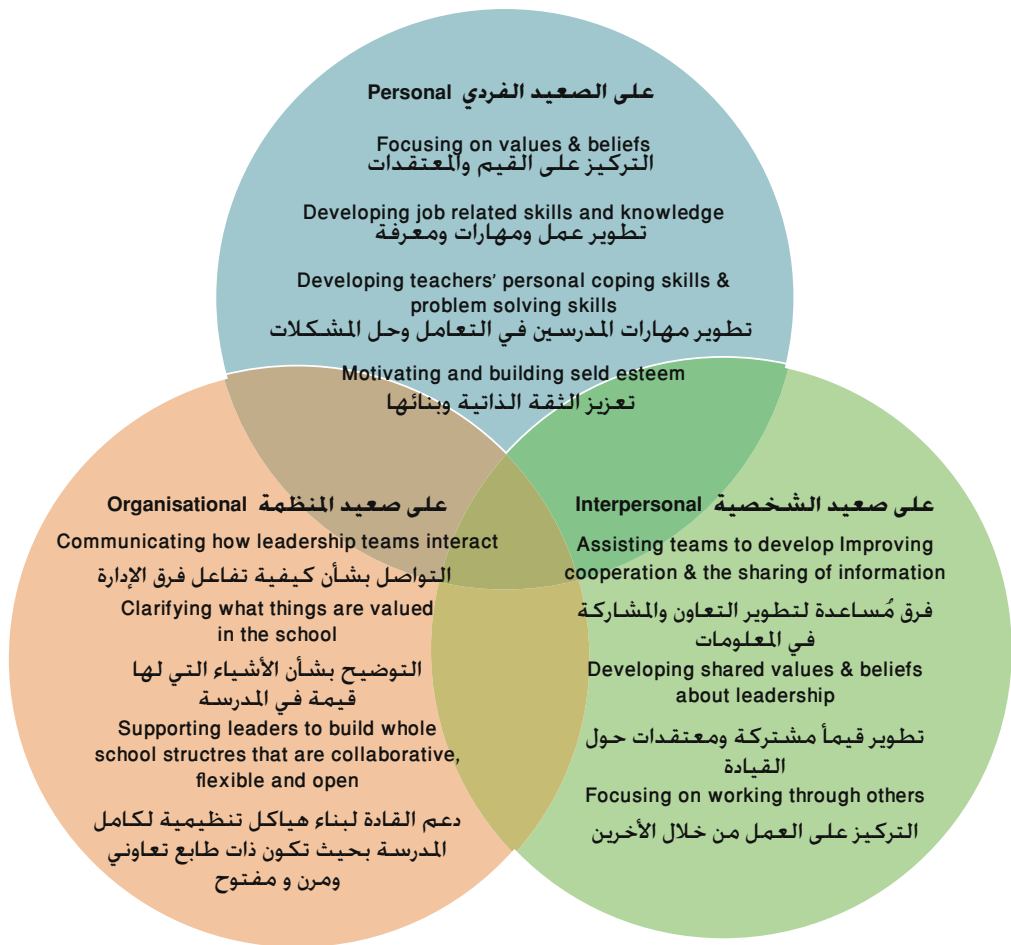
على الصعيد الفردي Personal

Focusing on values & beliefs
التركيز على القيم والمعتقدات

Developing job related skills and knowledge
تطوير عمل ومهارات ومعرفة

Developing teachers' personal coping skills & problem solving skills
تطوير مهارات المدرسين في التعامل وحل المشكلات

Motivating and building seld esteem
تعزيز الثقة الذاتية وبنائها

على صعيد المنظمة Organisational

Communicating how leadership teams interact
التواصل بشأن كيفية تفاعل فرق الإدارة

Clarifying what things are valued in the school
التوضيح بشأن الأشياء التي لها قيمة في المدرسة

Supporting leaders to build whole school structres that are collaborative, flexible and open
دعم القادة لبناء هياكل تنظيمية لكامل المدرسة بحيث تكون ذات طابع تعاوني ومرن و مفتوح

على صعيد الشخصية Interpersonal

Assisting teams to develop Improving cooperation & the sharing of information
فرق مُساعدة لتطوير التعاون والمشاركة في المعلومات

Developing shared values & beliefs about leadership
تطوير قيماً مشتركة ومعتقدات حول القيادة

Focusing on working through others
التركيز على العمل من خلال الأخرين